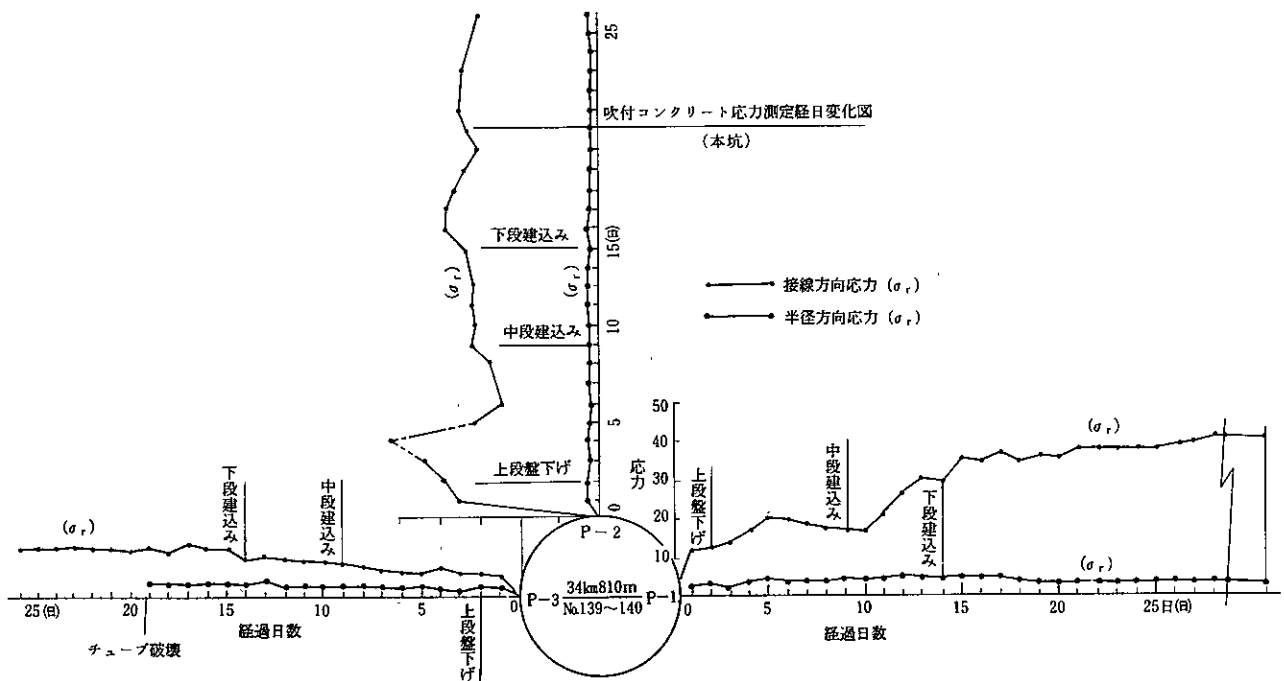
吹付コンクリート応力測定経日変化図
（本坑）

25
15(日)
10
5
0

下段建込み
中段建込み
上段盤下げ

$(\sigma_r)$
$(\sigma_r)$

接線方向応力 $(\sigma_r)$
半径方向応力 $(\sigma_r)$

50
40
30
20
10
応力

$(\sigma_r)$
$(\sigma_r)$
$(\sigma_r)$

下段建込み
中段建込み
上段盤下げ

上段盤下げ
中段建込み
下段建込み

P－2
P－3 $\frac{34\text{km}810\text{m}}{\text{No.}139\sim140}$ P－1

25(日) 20 15 10 5 0
経過日数
チューブ破壊

0 5 10 15 20 25日(日)
経過日数